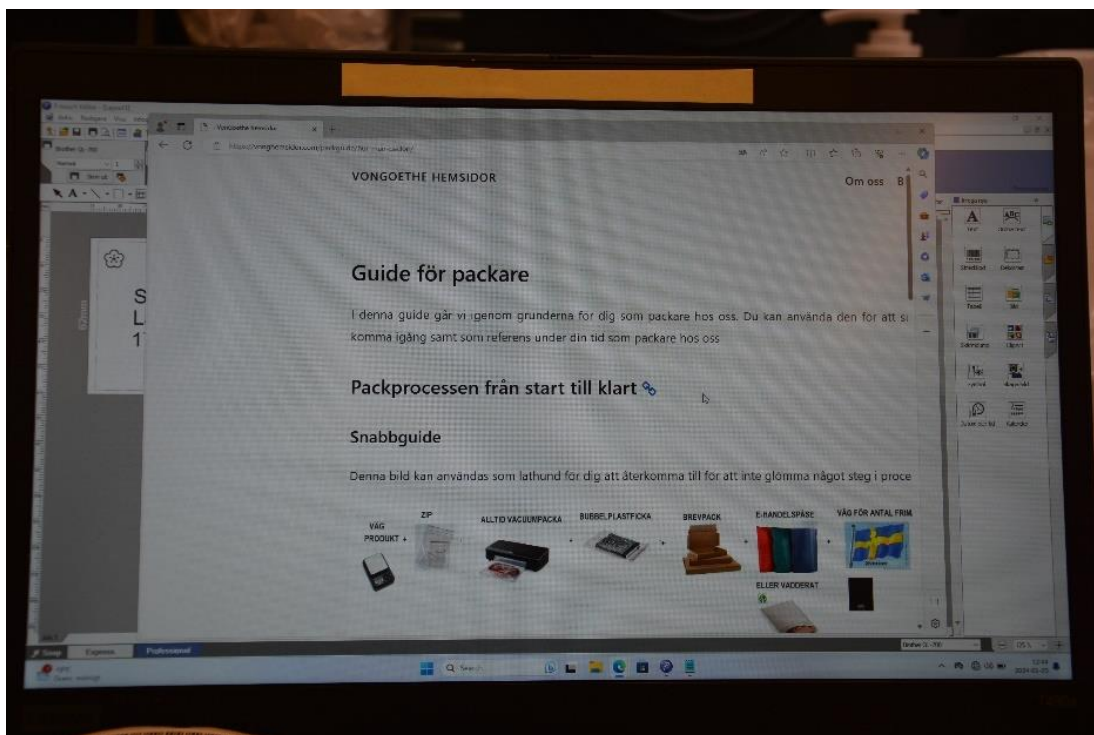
Vongoethe hemsidor

VONGOETHE HEMSIDOR

Om oss

Guide för packare

I denna guide går vi igenom grunderna för dig som packare hos oss. Du kan använda den för att s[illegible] komma igång samt som referens under din tid som packare hos oss

Packprocessen från start till klart

Snabbguide

Denna bild kan användas som lathund för dig att återkomma till för att inte glömma något steg i proce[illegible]

VÄG PRODUKT +

ZIP

ALLTID VACUUMPACKA

BUBBELPLASTFICKA

BREVPACK

E-HANDELSPÅSE

ELLER VADDERAT

VÄG FÖR ANTAL FRIM

S
L
1

Express

Professional

Q Search